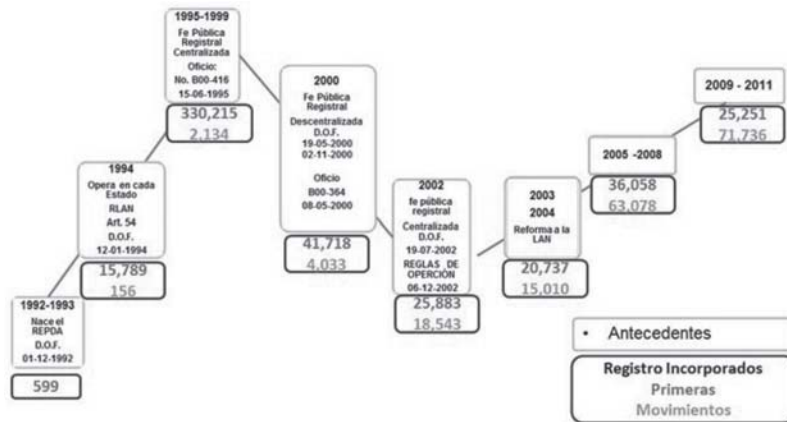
1992-1993
Nace el REPDA
D.O.F.
01-12-1992

599

1994
Opera en cada Estado
RLAN
Art. 54
D.O.F.
12-01-1994

15,789
156

1995-1999
Fe Pública Registral Centralizada
Oficio:
No. B00-416
15-06-1995

330,215
2,134

2000
Fe Pública Registral
Descentralizada
D.O.F.
19-05-2000
02-11-2000

Oficio
B00-364
08-05-2000

41,718
4,033

2002
fe pública registral
Centralizada
D.O.F.
19-07-2002
REGLAS DE OPERCIÓN
06-12-2002

25,883
18,543

2003
2004
Reforma a la LAN

20,737
15,010

2005 -2008

36,058
63,078

2009 - 2011

25,251
71,736

• Antecedentes

Registro Incorporados
Primeras
Movimientos